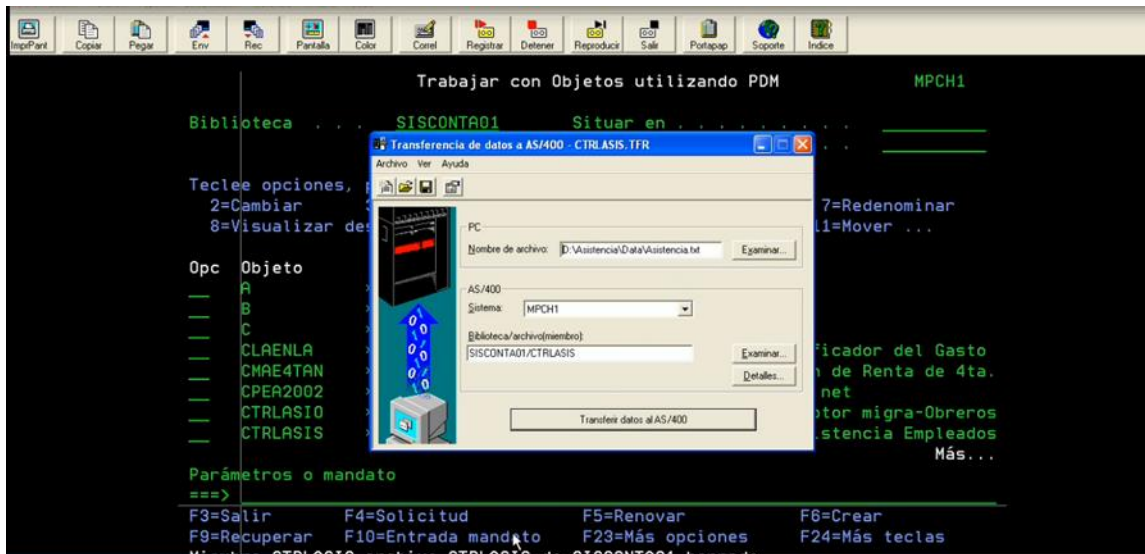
ImprPant Copiar Pegar Env Rec Pantalla Color Correl Registrar Detener Reproducir Salir Portapap Soporte Indice

Trabajar con Objetos utilizando PDM MPCH1

Biblioteca . . . . SISCONTA01 Situar en . . . . . . . . . .

Teclee opciones, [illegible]
2=Cambiar 7=Redenominar
8=Visualizar de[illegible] 11=Mover ...

Opc Objeto
A
B
C
CLAENLA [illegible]ficador del Gasto
CMAE4TAN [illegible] de Renta de 4ta.
CPEA2002 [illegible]net
CTRLASIO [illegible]tor migra-Obreros
CTRLASIS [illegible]stencia Empleados
Más...

Parámetros o mandato
===>
F3=Salir F4=Solicitud F5=Renovar F6=Crear
F9=Recuperar F10=Entrada mandato F23=Más opciones F24=Más teclas

Transferencia de datos a AS/400 - CTRLASIS.TFR
Archivo Ver Ayuda

PC
Nombre de archivo: D:\Asistencia\Data\Asistencia.txt Examinar...

AS/400
Sistema: MPCH1
Biblioteca/archivo(miembro):
SISCONTA01/CTRLASIS Examinar...
Detalles...

Transferir datos al AS/400